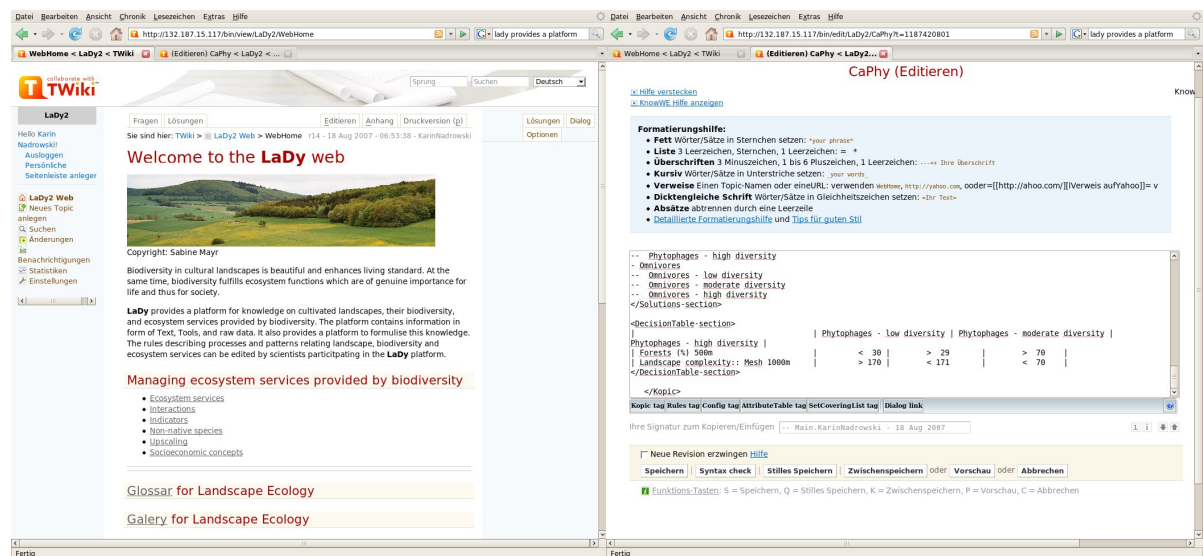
Datei Bearbeiten Ansicht Chronik Lesezeichen Extras Hilfe

http://132.187.15.117/bin/view/LaDy2/WebHome

lady provides a platform

WebHome < LaDy2 < TWiki

(Editieren) CaPhy < LaDy2 < ...

collaborate with TWiki

Sprung Suchen Deutsch

LaDy2

Hello Karin Nadrowski!
Ausloggen
Persönliche
Seitenleiste anleger

LaDy2 Web
Neues Topic anlegen
Suchen
Änderungen
Benachrichtigungen
Statistiken
Einstellungen

Fragen Lösungen

Editieren Anhang Druckversion (p)

Lösungen Dialog
Optionen

Sie sind hier: TWiki > LaDy2 Web > WebHome r14 - 18 Aug 2007 - 06:53:38 - KarinNadrowski

Welcome to the LaDy web

Copyright: Sabine Mayr

Biodiversity in cultural landscapes is beautiful and enhances living standard. At the same time, biodiversity fulfills ecosystem functions which are of genuine importance for life and thus for society.

LaDy provides a platform for knowledge on cultivated landscapes, their biodiversity, and ecosystem services provided by biodiversity. The platform contains information in form of Text, Tools, and raw data. It also provides a platform to formulise this knowledge. The rules describing processes and patterns relating landscape, biodiversity and ecosystem services can be edited by scientists participating in the LaDy platform.

Managing ecosystem services provided by biodiversity

• Ecosystem services
• Interactions
• Indicators
• Non-native species
• Upscaling
• Socioeconomic concepts

Glossar for Landscape Ecology

Galery for Landscape Ecology

Fertig

Datei Bearbeiten Ansicht Chronik Lesezeichen Extras Hilfe

http://132.187.15.117/bin/edit/LaDy2/CaPhy?t=1187420801

lady provides a platform

WebHome < LaDy2 < TWiki

(Editieren) CaPhy < LaDy2...

CaPhy (Editieren)

Hilfe verstecken
KnowWE Hilfe anzeigen

Know

Formatierungshilfe:
• Fett Wörter/Sätze in Sternchen setzen: *your phrase*
• Liste 3 Leerzeichen, Sternchen, 1 Leerzeichen: = *
• Überschriften 3 Minuszeichen, 1 bis 6 Pluszeichen, 1 Leerzeichen: ---++ Ihre Überschrift
• Kursiv Wörter/Sätze in Unterstriche setzen: _your words_
• Verweise Einen Topic-Namen oder eineURL: verwenden WebHome, http://yahoo.com, ooder=[[http://ahoo.com/][Verweis aufYahoo]]= v
• Dicktengleiche Schrift Wörter/Sätze in Gleichheitszeichen setzen: =Ihr Text=
• Absätze abtrennen durch eine Leerzeile
• Detaillierte Formatierungshilfe und Tips für guten Stil

-- Phytophages - high diversity
- Omnivores
-- Omnivores - low diversity
-- Omnivores - moderate diversity
-- Omnivores - high diversity
</Solutions-section>

<DecisionTable-section>
| | Phytophages - low diversity | Phytophages - moderate diversity |
Phytophages - high diversity |
| Forests (%) 500m | < 30 | > 29 | > 70 |
| Landscape complexity:: Mesh 1000m | > 170 | < 171 | < 70 |
</DecisionTable-section>

</Kopic>

Kopic tag Rules tag Config tag AttributeTable tag SetCoveringList tag Dialog link

Ihre Signatur zum Kopieren/Einfügen -- Main.KarinNadrowski - 18 Aug 2007

Neue Revision erzwingen Hilfe

Speichern | Syntax check | Stilles Speichern | Zwischenspeichern oder Vorschau oder Abbrechen

Funktions-Tasten: S = Speichern, Q = Stilles Speichern, K = Zwischenspeichern, P = Vorschau, C = Abbrechen

Fertig